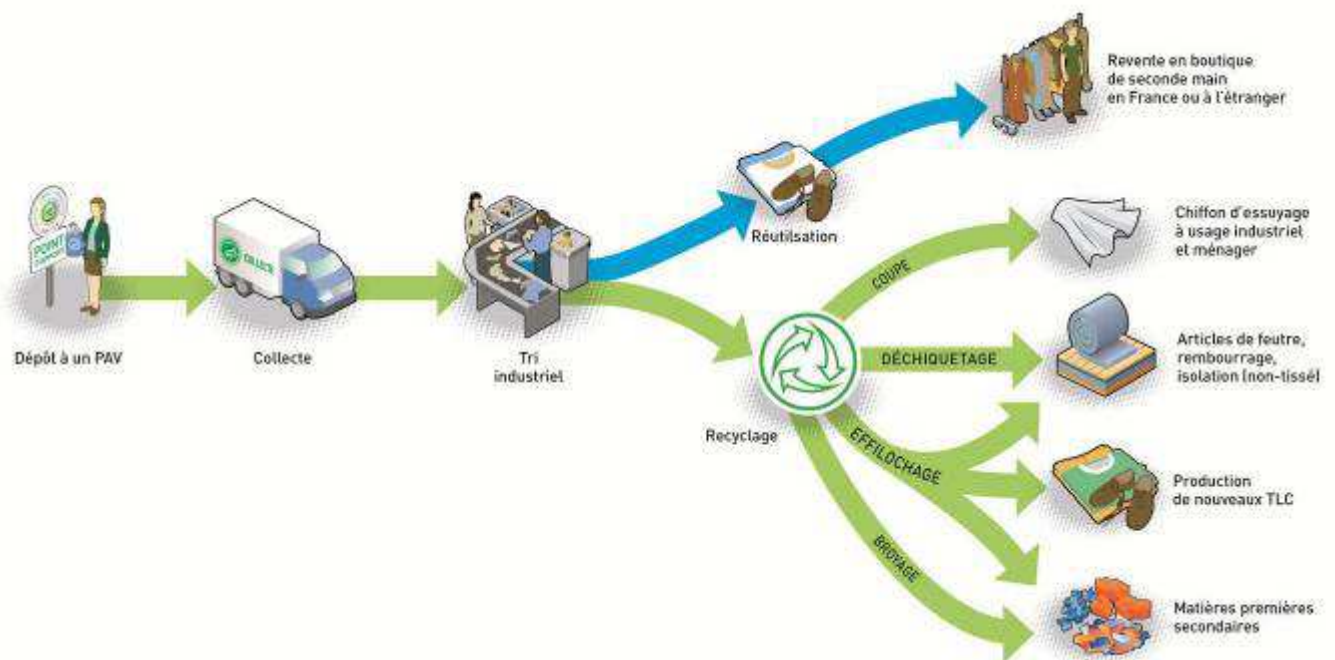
Dépôt à un PAV

POINT

Collecte

Tri industriel

Réutilsation

Revente en boutique de seconde main en France ou à l'étranger

Recyclage

COUPE

DÉCHIQUETAGE

EFFILOCHAGE

BROYAGE

Chiffon d'essuyage à usage industriel et ménager

Articles de feutre, rembourrage, isolation (non-tissé)

Production de nouveaux TLC

Matières premières secondaires